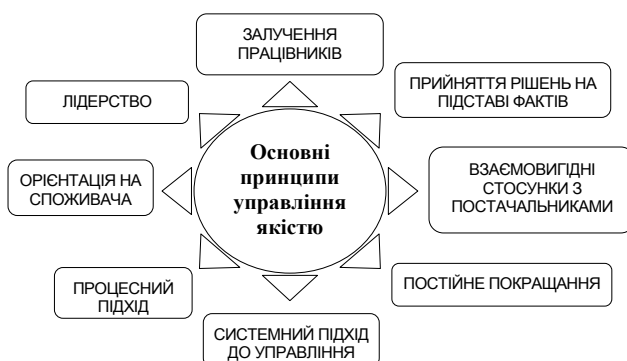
Основні принципи управління якістю

ЗАЛУЧЕННЯ ПРАЦІВНИКІВ

ПРИЙНЯТТЯ РІШЕНЬ НА ПІДСТАВІ ФАКТІВ

ВЗАЄМОВИГІДНІ СТОСУНКИ З ПОСТАЧАЛЬНИКАМИ

ПОСТІЙНЕ ПОКРАЩАННЯ

СИСТЕМНИЙ ПІДХІД ДО УПРАВЛІННЯ

ПРОЦЕСНИЙ ПІДХІД

ОРІЄНТАЦІЯ НА СПОЖИВАЧА

ЛІДЕРСТВО